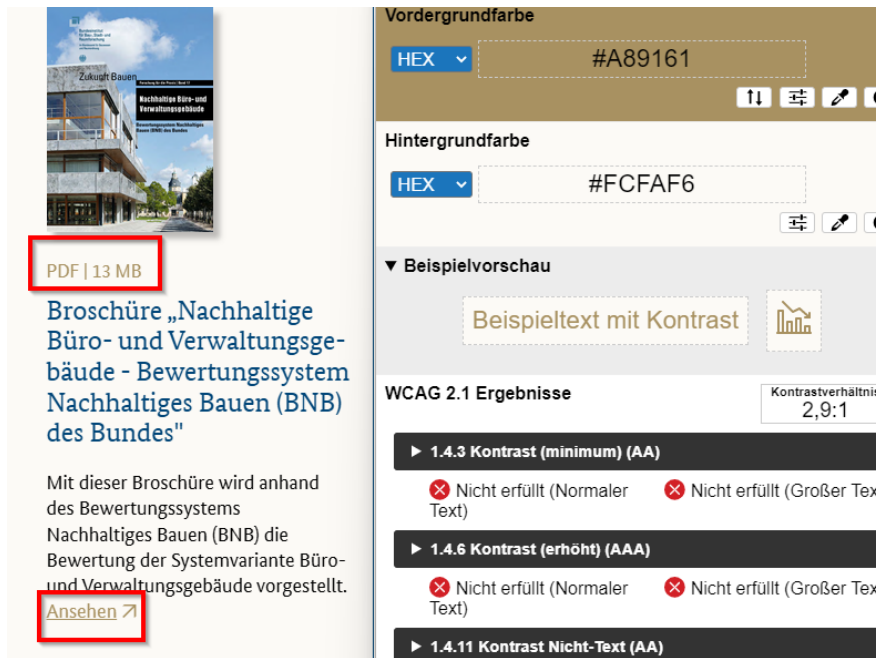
Bundesinstitut für Bau-, Stadt- und Raumforschung

Zukunft Bauen

Forschung für die Praxis | Band 11

Nachhaltige Büro- und Verwaltungsgebäude

Bewertungssystem Nachhaltiges Bauen (BNB) des Bundes

PDF | 13 MB

Broschüre „Nachhaltige Büro- und Verwaltungsgebäude - Bewertungssystem Nachhaltiges Bauen (BNB) des Bundes"

Mit dieser Broschüre wird anhand des Bewertungssystems Nachhaltiges Bauen (BNB) die Bewertung der Systemvariante Büro- und Verwaltungsgebäude vorgestellt.

Ansehen ↗

Vordergrundfarbe

HEX

#A89161

Hintergrundfarbe

HEX

#FCFAF6

▼ Beispielvorschau

Beispieltext mit Kontrast

WCAG 2.1 Ergebnisse

Kontrastverhältnis
2,9:1

▶ 1.4.3 Kontrast (minimum) (AA)

Nicht erfüllt (Normaler Text)

Nicht erfüllt (Großer Tex

▶ 1.4.6 Kontrast (erhöht) (AAA)

Nicht erfüllt (Normaler Text)

Nicht erfüllt (Großer Tex

▶ 1.4.11 Kontrast Nicht-Text (AA)